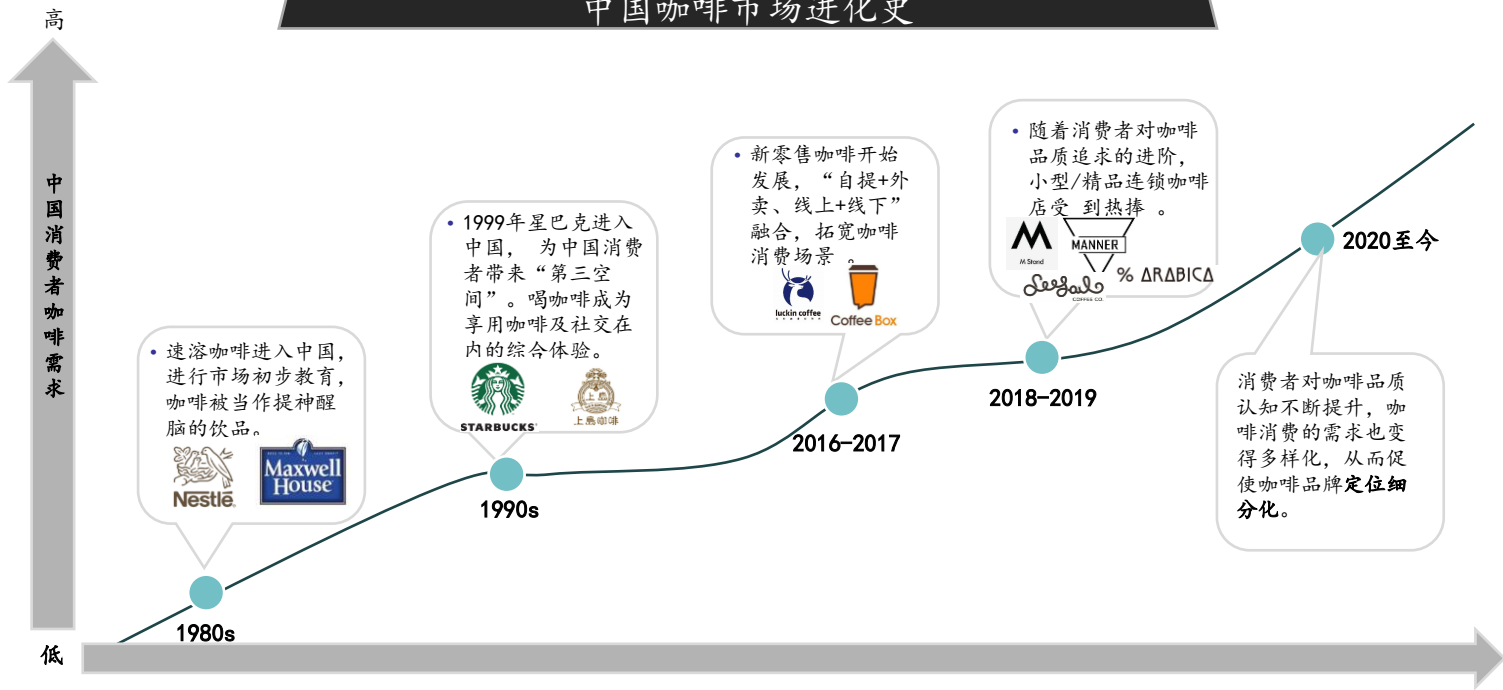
中国咖啡市场进化史

高

中国消费者咖啡需求

低

• 速溶咖啡进入中国，进行市场初步教育，咖啡被当作提神醒脑的饮品。

Nestlé

Maxwell House

1980s

• 1999年星巴克进入中国， 为中国消费者带来“第三空间”。喝咖啡成为享用咖啡及社交在内的综合体验。

STARBUCKS

上島咖啡

1990s

• 新零售咖啡开始发展，“自提+外卖、线上+线下”融合，拓宽咖啡消费场景 。

luckin coffee

Coffee Box

2016-2017

• 随着消费者对咖啡品质追求的进阶，小型/精品连锁咖啡店受 到热捧 。

M Stand

MANNER

Seesaw COFFEE CO.

% ARABICA

2018-2019

2020至今

消费者对咖啡品质认知不断提升，咖啡消费的需求也变得多样化，从而促使咖啡品牌定位细分化。